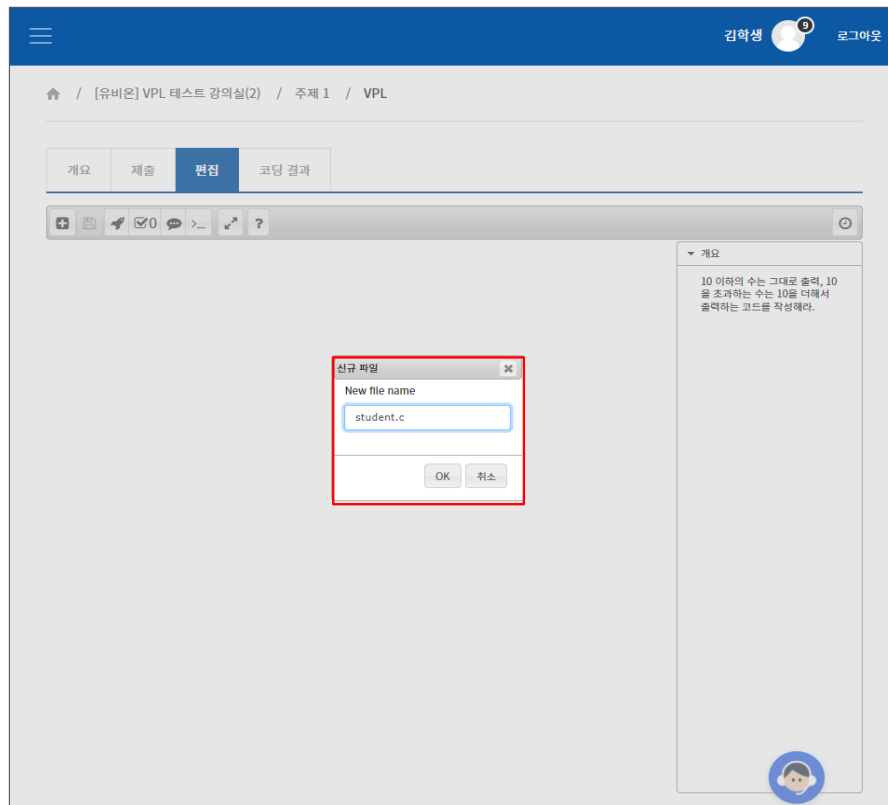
김학생 9 로그아웃

/ [유비온] VPL 테스트 강의실(2) / 주제 1 / VPL

개요 제출 편집 코딩 결과

0 >_ ?

▾ 개요

10 이하의 수는 그대로 출력, 10을 초과하는 수는 10을 더해서 출력하는 코드를 작성해라.

신규 파일

New file name

student.c

OK 취소